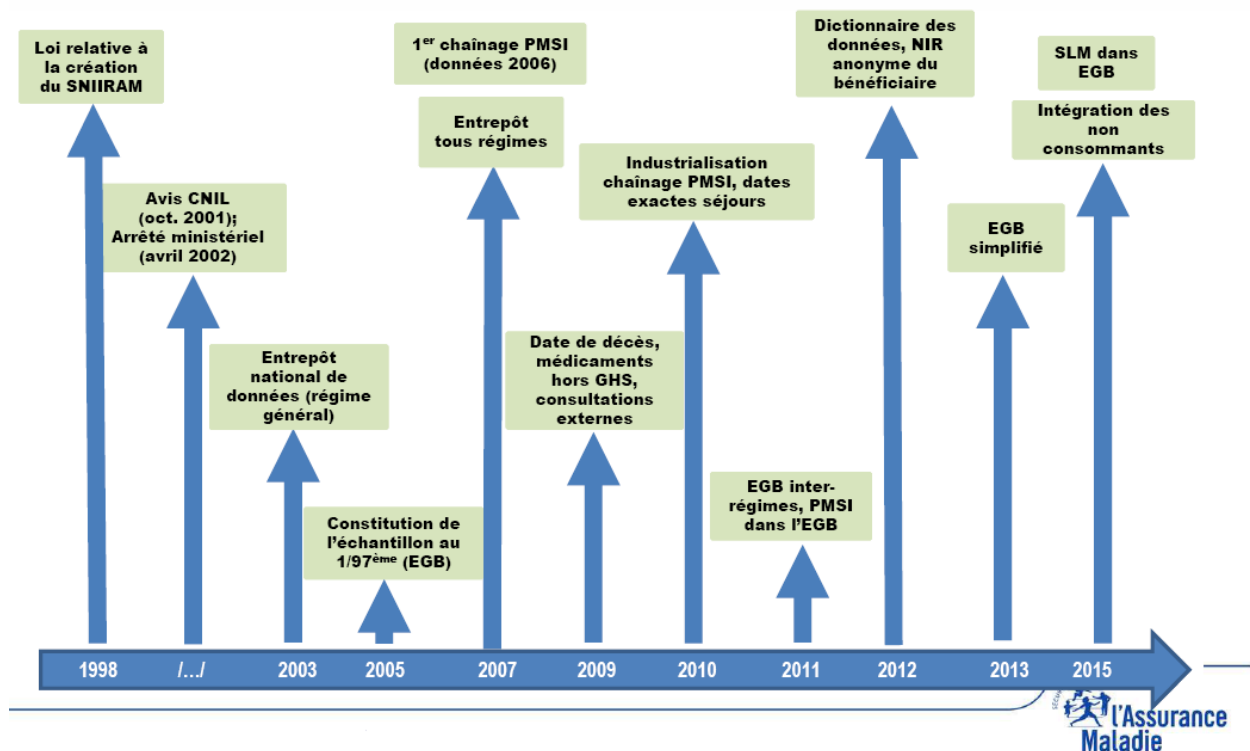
Loi relative à la création du SNIIRAM

Avis CNIL (oct. 2001); Arrêté ministériel (avril 2002)

Entrepôt national de données (régime général)

Constitution de l'échantillon au 1/97$^{ème}$ (EGB)

1$^{er}$ chaînage PMSI (données 2006)

Entrepôt tous régimes

Date de décès, médicaments hors GHS, consultations externes

Industrialisation chaînage PMSI, dates exactes séjours

EGB inter-régimes, PMSI dans l'EGB

Dictionnaire des données, NIR anonyme du bénéficiaire

EGB simplifié

SLM dans EGB

Intégration des non consommants

1998 /…/ 2003 2005 2007 2009 2010 2011 2012 2013 2015

l'Assurance Maladie